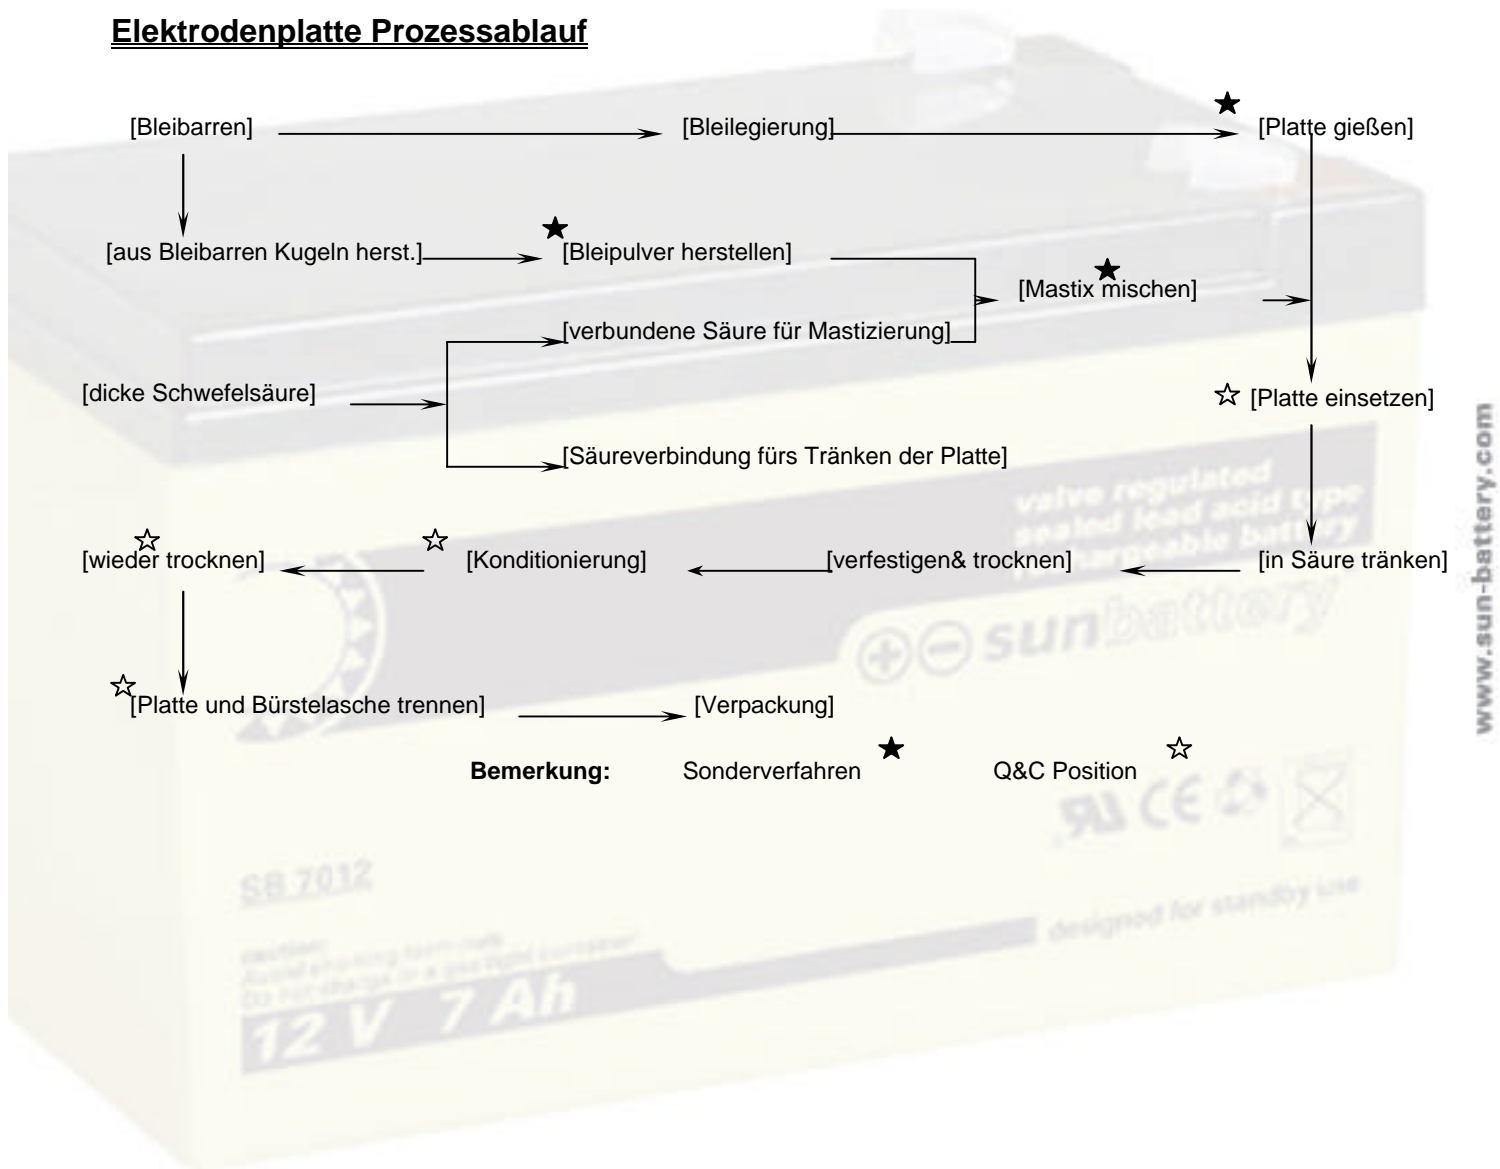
**Elektrodenplatte Prozessablauf**

[Bleibarren]

[Bleilegierung]

★ [Platte gießen]

[aus Bleibarren Kugeln herst.]

★ [Bleipulver herstellen]

[Mastix ★ mischen]

[verbundene Säure für Mastizierung]

[dicke Schwefelsäure]

☆ [Platte einsetzen]

[Säureverbindung fürs Tränken der Platte]

☆ [wieder trocknen]

☆ [Konditionierung]

[verfestigen& trocknen]

[in Säure tränken]

☆ [Platte und Bürstelasche trennen]

[Verpackung]

**Bemerkung:** Sonderverfahren ★ Q&C Position ☆

valve regulated sealed lead acid type rechargeable battery

sun battery

SB 7012

CAUTION: Avoid shorting term-nals Do not charge in a gas tight container

12 V 7 Ah

designed for standby use

www.sun-battery.com